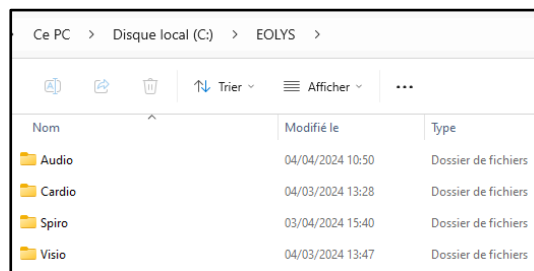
Ce PC > Disque local (C:) > EOLYS >

Trier Afficher ...

| Nom | Modifié le | Type |
|---|---|---|
| Audio | 04/04/2024 10:50 | Dossier de fichiers |
| Cardio | 04/03/2024 13:28 | Dossier de fichiers |
| Spiro | 03/04/2024 15:40 | Dossier de fichiers |
| Visio | 04/03/2024 13:47 | Dossier de fichiers |